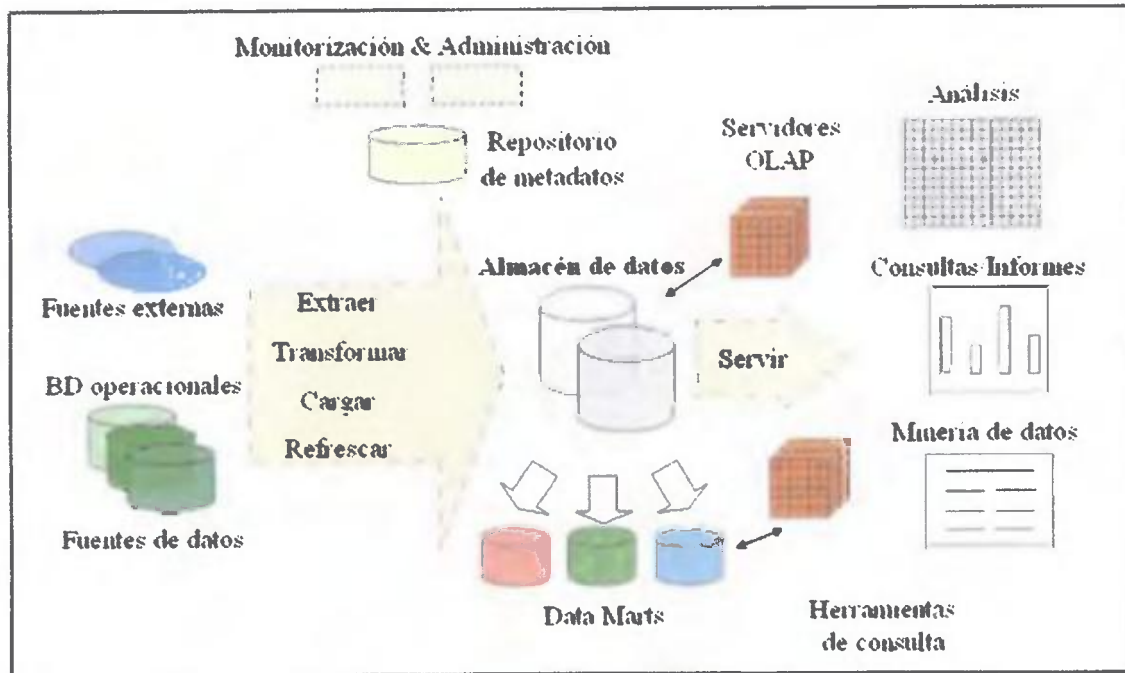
Monitorización & Administración

Repositorio de metadatos

Servidores OLAP

Análisis

Almacén de datos

Consultas/Informes

Fuentes externas

Extraer

Transformar

Cargar

Refrescar

Servir

BD operacionales

Minería de datos

Fuentes de datos

Data Marts

Herramientas de consulta